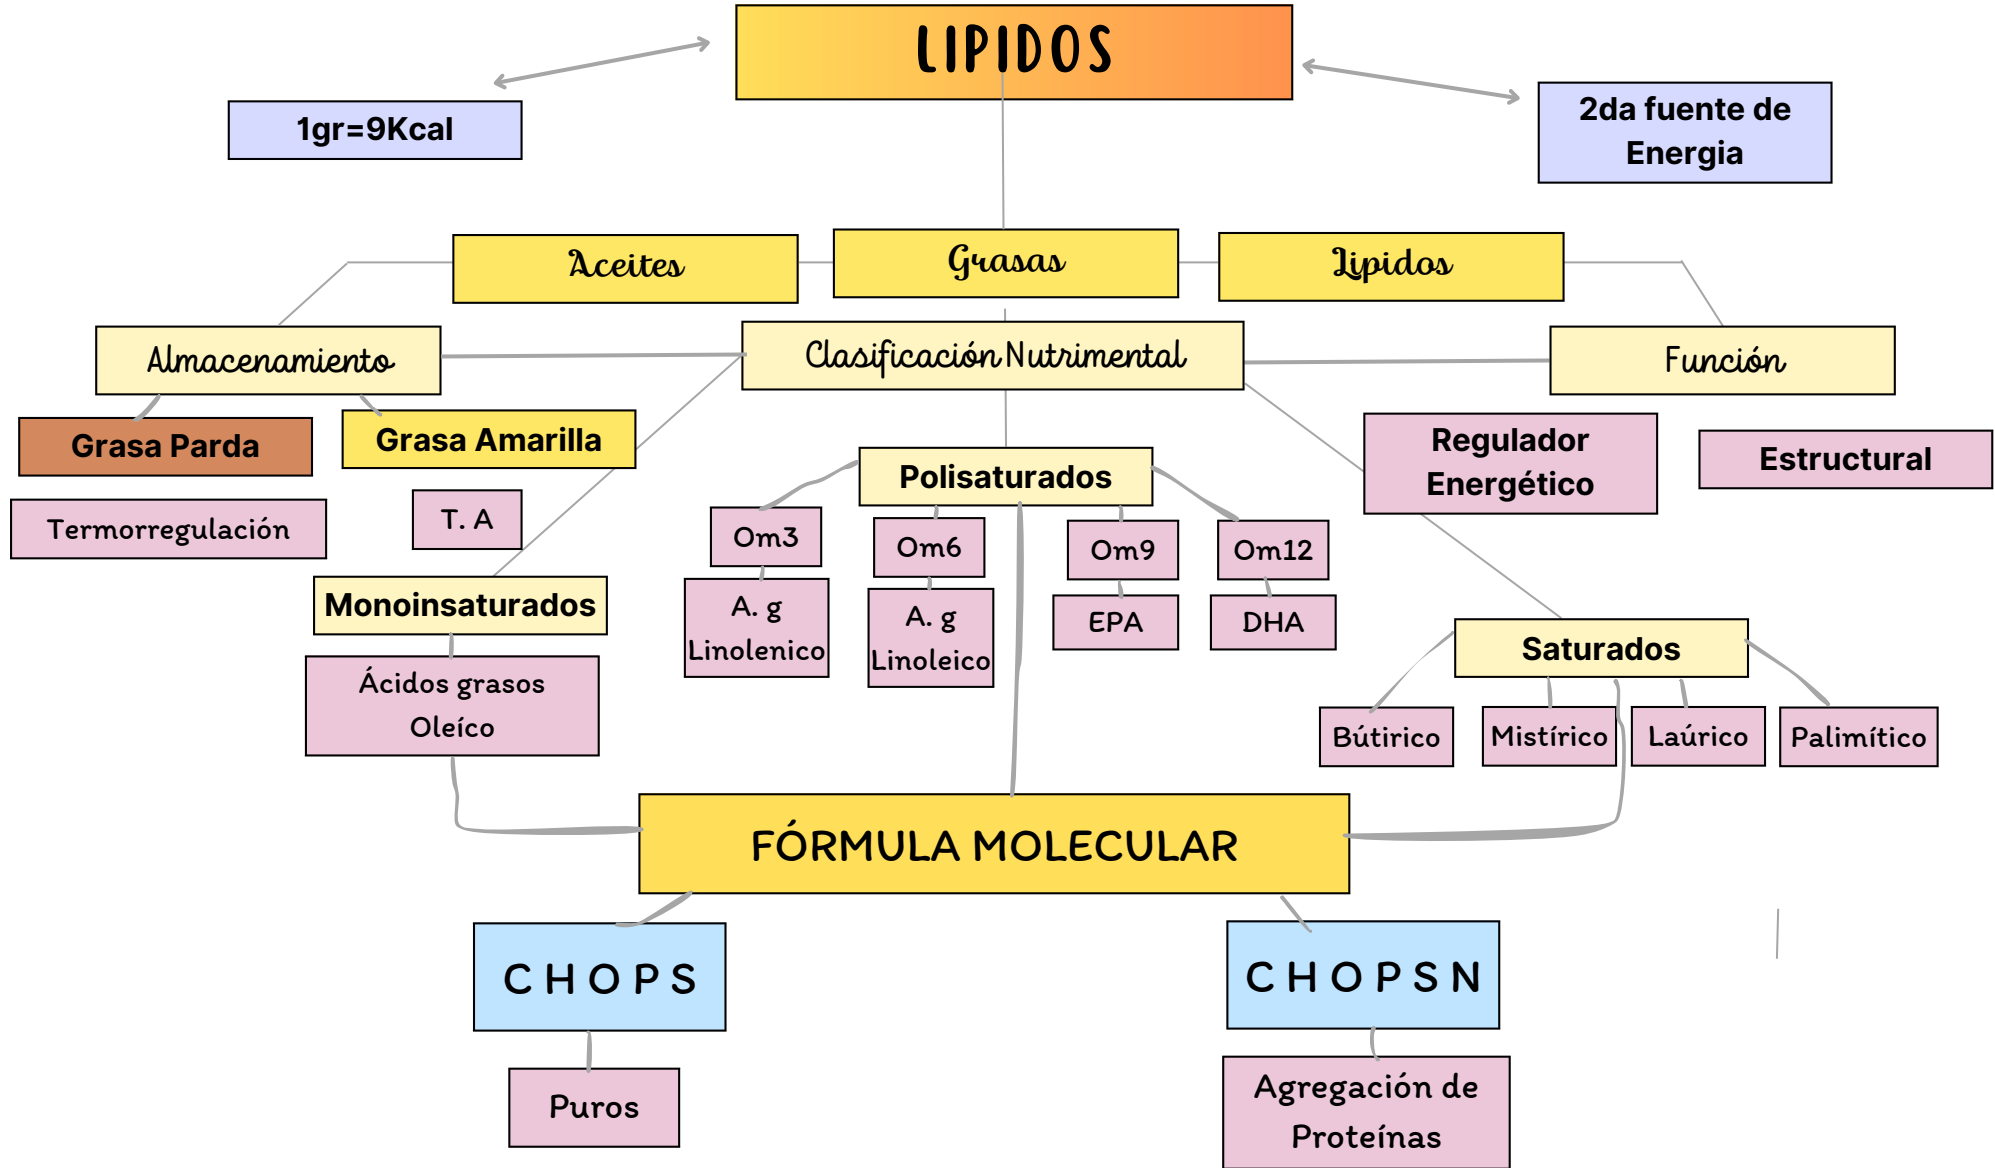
LIPIDOS

1gr=9Kcal

2da fuente de Energia

Aceites

Grasas

Lipidos

Almacenamiento

Clasificación Nutrimental

Función

Grasa Parda

Grasa Amarilla

Termorregulación

T. A

Polisaturados

Regulador Energético

Estructural

Om3

Om6

Om9

Om12

A. g Linolenico

A. g Linoleico

EPA

DHA

Monoinsaturados

Ácidos grasos Oleíco

Saturados

Bútirico

Mistírico

Laúrico

Palimítico

FÓRMULA MOLECULAR

C H O P S

C H O P S N

Puros

Agregación de Proteínas